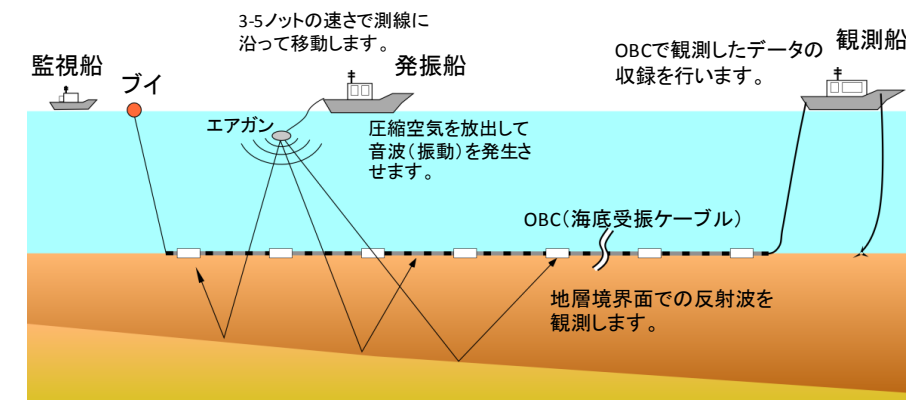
3-5ノットの速さで測線に沿って移動します。

監視船

ブイ

発振船

OBCで観測したデータの収録を行います。

観測船

エアガン

圧縮空気を放出して音波(振動)を発生させます。

OBC(海底受振ケーブル)

地層境界面での反射波を観測します。